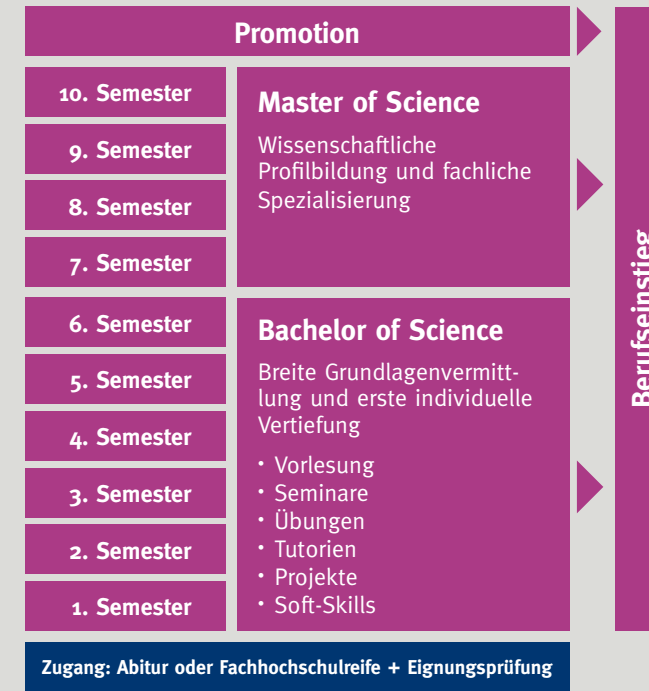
Promotion

10. Semester

9. Semester

8. Semester

7. Semester

6. Semester

5. Semester

4. Semester

3. Semester

2. Semester

1. Semester

Master of Science

Wissenschaftliche Profilbildung und fachliche Spezialisierung

Bachelor of Science

Breite Grundlagenvermittlung und erste individuelle Vertiefung

• Vorlesung
• Seminare
• Übungen
• Tutorien
• Projekte
• Soft-Skills

Berufseinstieg

Zugang: Abitur oder Fachhochschulreife + Eignungsprüfung